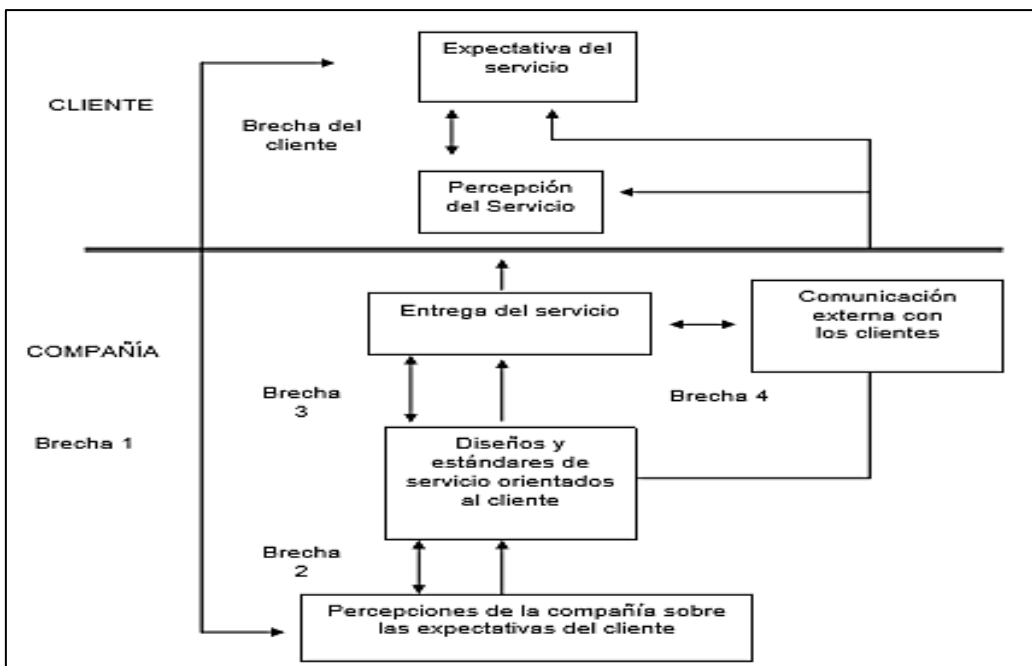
CLIENTE

Expectativa del servicio

Brecha del cliente

Percepción del Servicio

COMPAÑÍA

Entrega del servicio

Comunicación externa con los clientes

Brecha 3

Brecha 4

Brecha 1

Diseños y estándares de servicio orientados al cliente

Brecha 2

Percepciones de la compañía sobre las expectativas del cliente